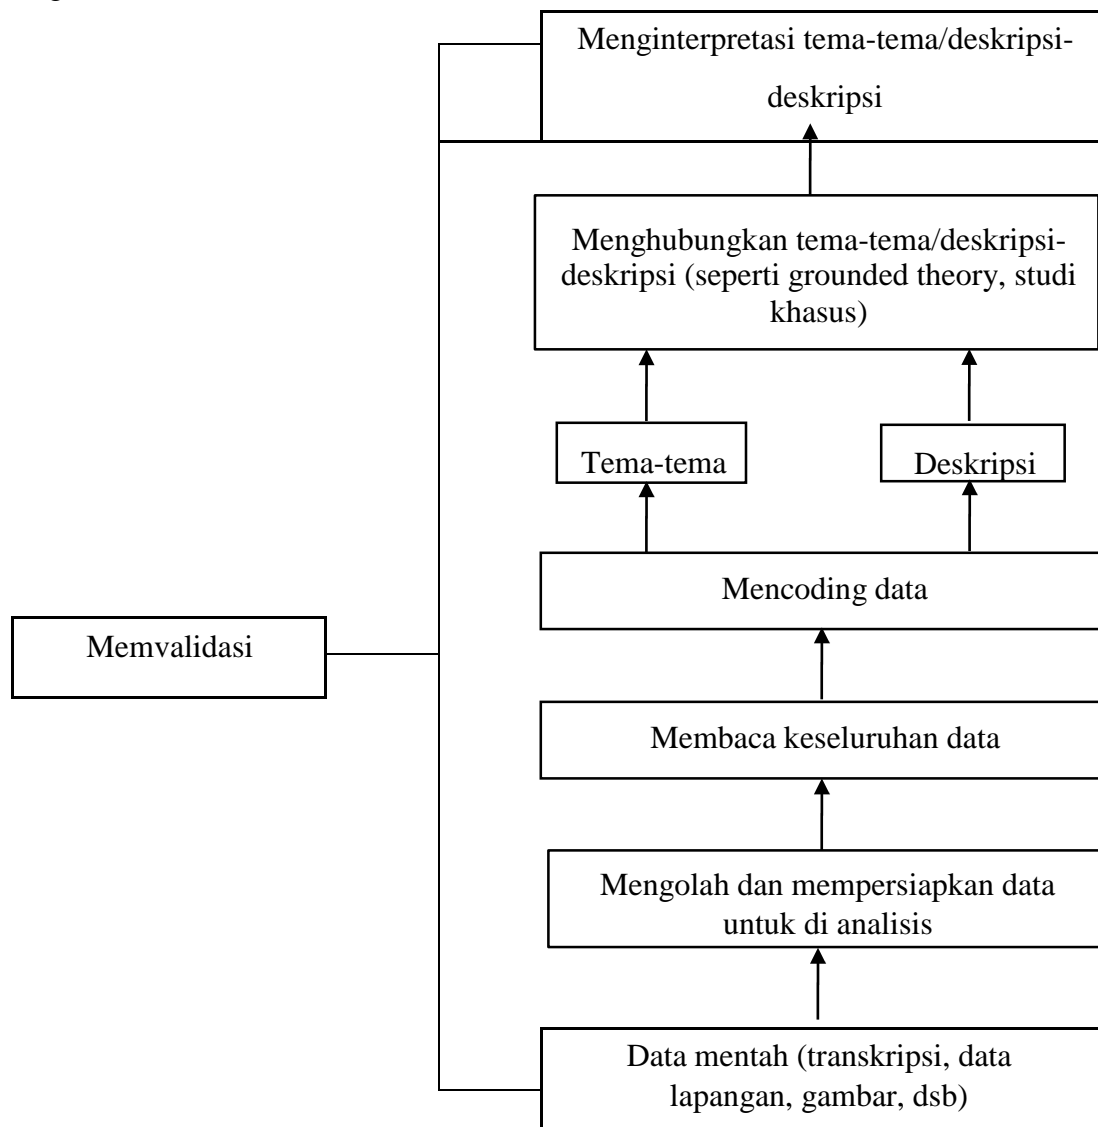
Menginterpretasi tema-tema/deskripsi-deskripsi

Menghubungkan tema-tema/deskripsi-deskripsi (seperti grounded theory, studi khasus)

Tema-tema

Deskripsi

Mencoding data

Memvalidasi

Membaca keseluruhan data

Mengolah dan mempersiapkan data untuk di analisis

Data mentah (transkripsi, data lapangan, gambar, dsb)